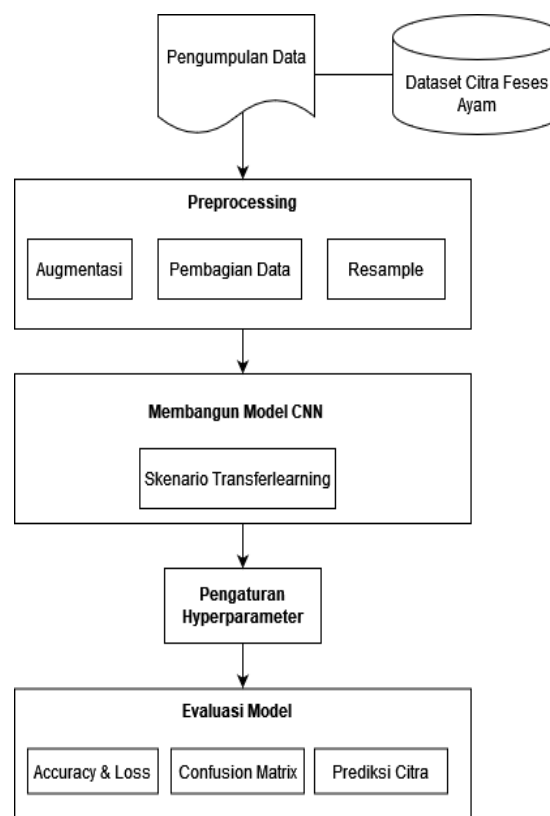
Pengumpulan Data

Dataset Citra Feses Ayam

Preprocessing

Augmentasi

Pembagian Data

Resample

Membangun Model CNN

Skenario Transferlearning

Pengaturan Hyperparameter

Evaluasi Model

Accuracy & Loss

Confusion Matrix

Prediksi Citra